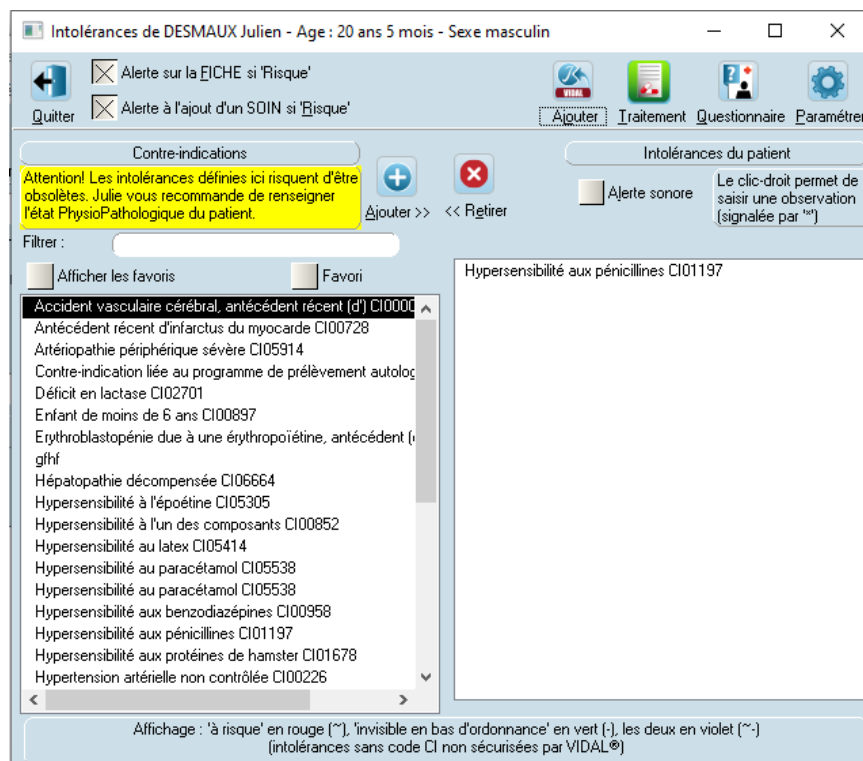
Intolérances de DESMAUX Julien - Age : 20 ans 5 mois - Sexe masculin

Quitter

Alerte sur la FICHE si 'Risque'

Alerte à l'ajout d'un SOIN si 'Risque'

VIDAL

Ajouter

Traitement

Questionnaire

Paramètres

Contre-indications

Attention! Les intolérances définies ici risquent d'être obsolètes. Julie vous recommande de renseigner l'état PhysioPathologique du patient.

Ajouter >>

<< Retirer

Intolérances du patient

Alerte sonore

Le clic-droit permet de saisir une observation (signalée par '*')

Filtrer :

Afficher les favoris

Favori

Accident vasculaire cérébral, antécédent récent (d') CI0000
Antécédent récent d'infarctus du myocarde CI00728
Artériopathie périphérique sévère CI05914
Contre-indication liée au programme de prélèvement autolog
Déficit en lactase CI02701
Enfant de moins de 6 ans CI00897
Erythroblastopénie due à une érythropoïétine, antécédent (
gfhf
Hépatopathie décompensée CI06664
Hypersensibilité à l'époétine CI05305
Hypersensibilité à l'un des composants CI00852
Hypersensibilité au latex CI05414
Hypersensibilité au paracétamol CI05538
Hypersensibilité au paracétamol CI05538
Hypersensibilité aux benzodiazépines CI00958
Hypersensibilité aux pénicillines CI01197
Hypersensibilité aux protéines de hamster CI01678
Hypertension artérielle non contrôlée CI00226

Hypersensibilité aux pénicillines CI01197

Affichage : 'à risque' en rouge (~), 'invisible en bas d'ordonnance' en vert (-), les deux en violet (~-)
(intolérances sans code CI non sécurisées par VIDAL®)